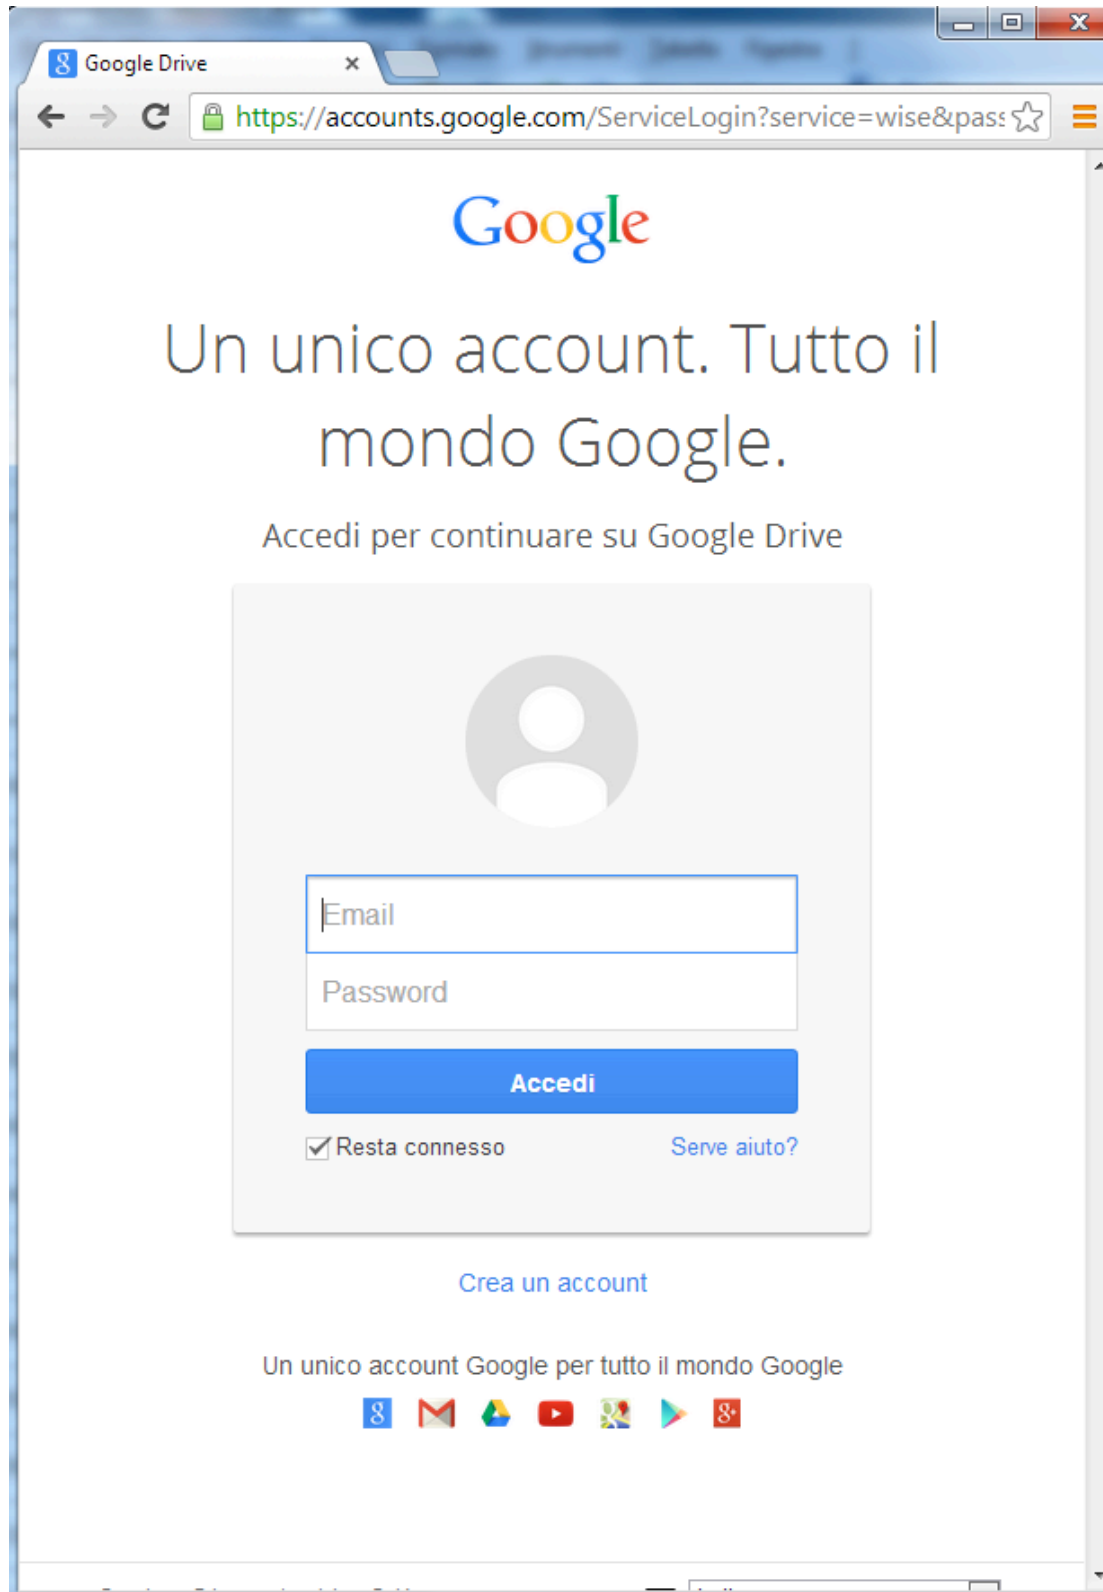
Google Drive ×

https://accounts.google.com/ServiceLogin?service=wise&pass

Google

Un unico account. Tutto il mondo Google.

Accedi per continuare su Google Drive

Email

Password

Accedi

Resta connesso

Serve aiuto?

Crea un account

Un unico account Google per tutto il mondo Google